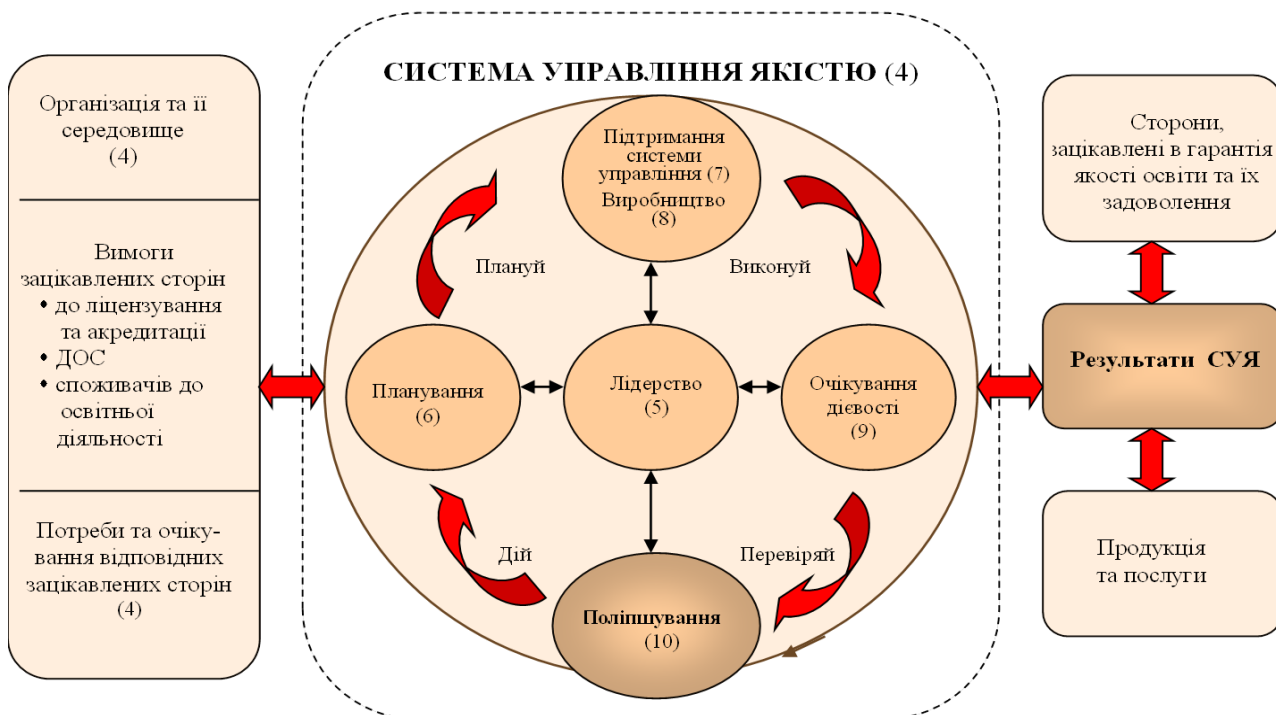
Організація та її середовище (4)

Вимоги зацікавлених сторін
• до ліцензування та акредитації
• ДОС
• споживачів до освітньої діяльності

Потреби та очікування відповідних зацікавлених сторін (4)

СИСТЕМА УПРАВЛІННЯ ЯКІСТЮ (4)

Підтримання системи управління (7)
Виробництво (8)

Плануй

Виконуй

Планування (6)

Лідерство (5)

Очікування дієвості (9)

Дій

Перевіряй

Поліпшування (10)

Сторони, зацікавлені в гарантія якості освіти та їх задоволення

Результати СУЯ

Продукція та послуги